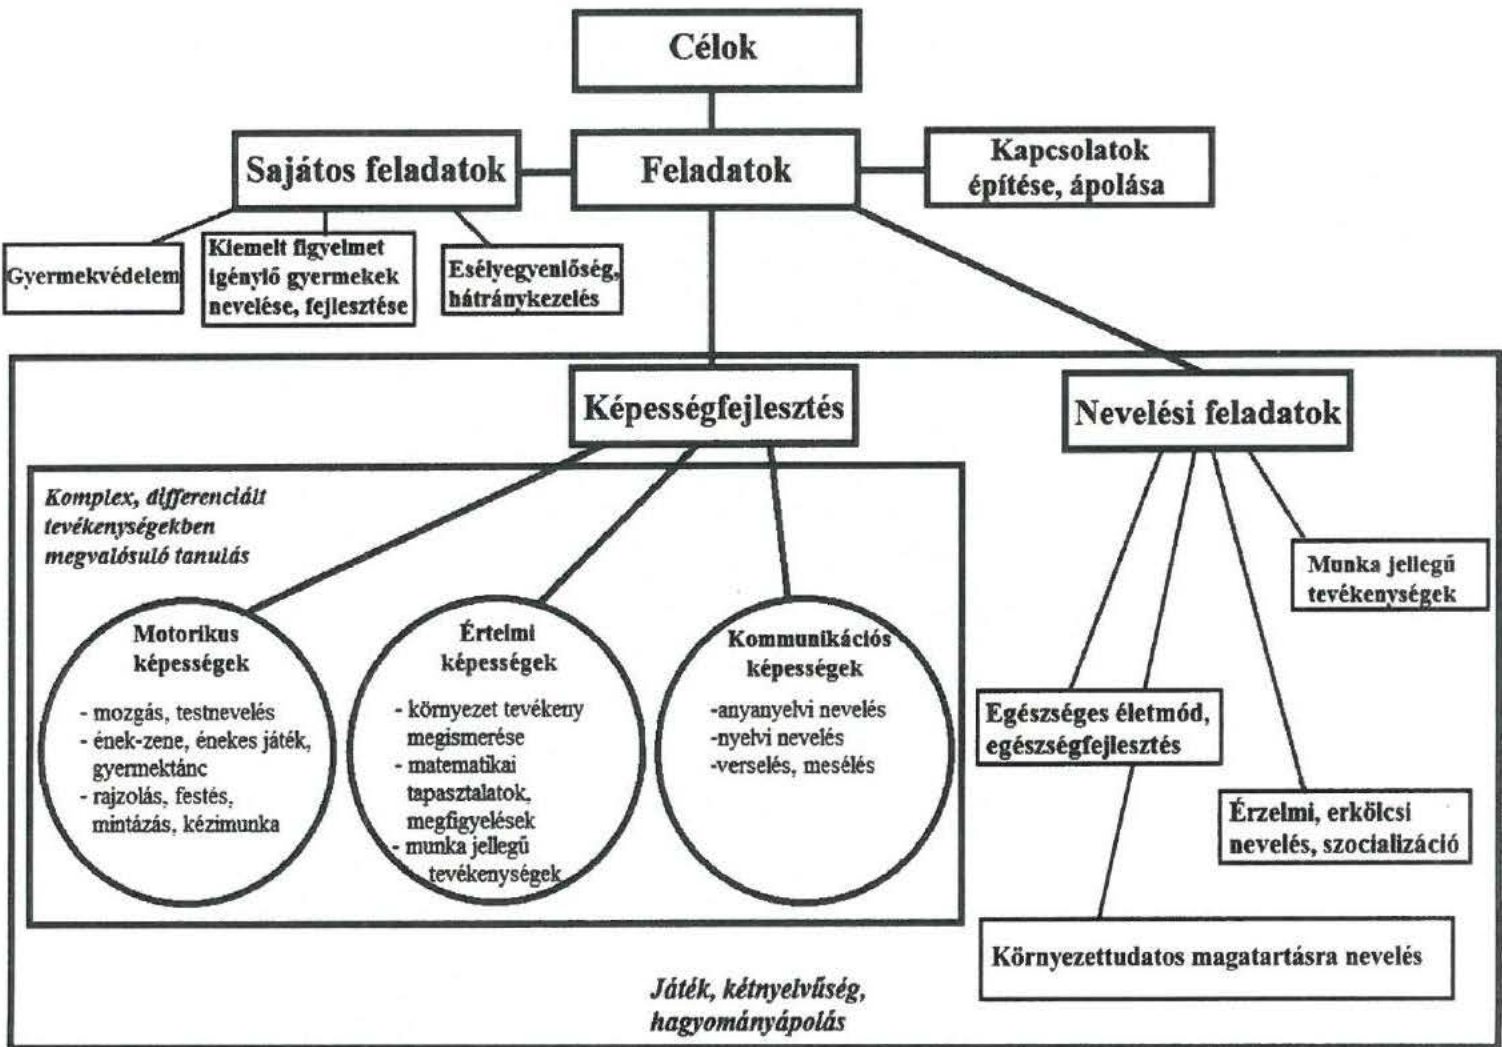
Célok

Sajátos feladatok

Feladatok

Kapcsolatok építése, ápolása

Gyermekvédelem

Kiemelt figyelmet igénylő gyermekek nevelése, fejlesztése

Esélyegyenlőség, hátránykezelés

Képességfejlesztés

Nevelési feladatok

Komplex, differenciált tevékenységekben megvalósuló tanulás

Motorikus képességek

- mozgás, testnevelés
- ének-zene, énekes játék, gyermektánc
- rajzolás, festés, mintázás, kézimunka

Értelmi képességek

- környezet tevékeny megismerése
- matematikai tapasztalatok, megfigyelések
- munka jellegű tevékenységek

Kommunikációs képességek

-anyanyelvi nevelés
-nyelvi nevelés
-verselés, mesélés

Munka jellegű tevékenységek

Egészséges életmód, egészségfejlesztés

Érzelmi, erkölcsi nevelés, szocializáció

Környezettudatos magatartásra nevelés

Játék, kétnyelvűség, hagyományápolás